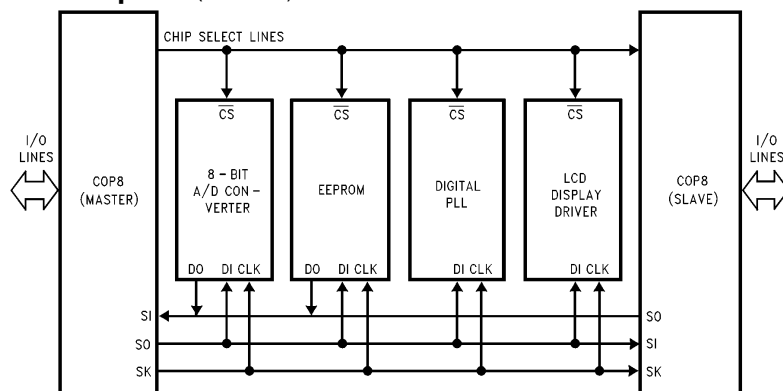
CHIP SELECT LINES

I/O LINES

COP8 (MASTER)

$\overline{CS}$

8 - BIT A/D CON - VERTER

DO DI CLK

$\overline{CS}$

EEPROM

DO DI CLK

$\overline{CS}$

DIGITAL PLL

DI CLK

$\overline{CS}$

LCD DISPLAY DRIVER

DI CLK

COP8 (SLAVE)

I/O LINES

SI
SO
SK

SO
SI
SK